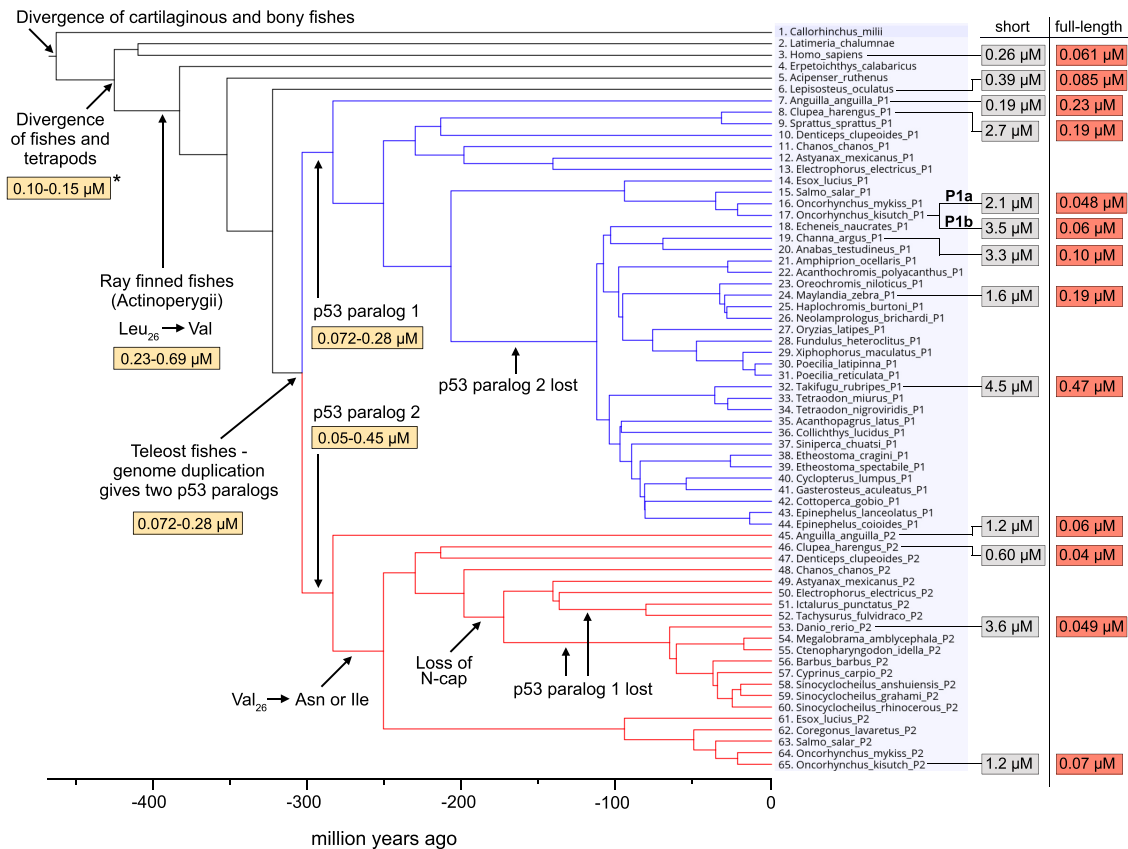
Divergence of cartilaginous and bony fishes

Divergence of fishes and tetrapods

0.10-0.15 μM *

Ray finned fishes (Actinoperygii)

Leu$_{26}$ → Val

0.23-0.69 μM

Teleost fishes - genome duplication gives two p53 paralogs

0.072-0.28 μM

p53 paralog 1

0.072-0.28 μM

p53 paralog 2

0.05-0.45 μM

p53 paralog 2 lost

Val$_{26}$ → Asn or Ile

Loss of N-cap

p53 paralog 1 lost

short | full-length

1. Callorhinchus_milii
2. Latimeria_chalumnae
3. Homo_sapiens
4. Erpetoichthys_calabaricus
5. Acipenser_ruthenus
6. Lepisosteus_oculatus
7. Anguilla_anguilla_P1
8. Clupea_harengus_P1
9. Sprattus_sprattus_P1
10. Denticeps_clupeoides_P1
11. Chanos_chanos_P1
12. Astyanax_mexicanus_P1
13. Electrophorus_electricus_P1
14. Esox_lucius_P1
15. Salmo_salar_P1
16. Oncorhynchus_mykiss_P1
17. Oncorhynchus_kisutch_P1
18. Echeneis_naucrates_P1
19. Channa_argus_P1
20. Anabas_testudineus_P1
21. Amphiprion_ocellaris_P1
22. Acanthochromis_polyacanthus_P1
23. Oreochromis_niloticus_P1
24. Maylandia_zebra_P1
25. Haplochromis_burtoni_P1
26. Neolamprologus_brichardi_P1
27. Oryzias_latipes_P1
28. Fundulus_heteroclitus_P1
29. Xiphophorus_maculatus_P1
30. Poecilia_latipinna_P1
31. Poecilia_reticulata_P1
32. Takifugu_rubripes_P1
33. Tetraodon_miurus_P1
34. Tetraodon_nigroviridis_P1
35. Acanthopagrus_latus_P1
36. Collichthys_lucidus_P1
37. Siniperca_chuatsi_P1
38. Etheostoma_cragini_P1
39. Etheostoma_spectabile_P1
40. Cyclopterus_lumpus_P1
41. Gasterosteus_aculeatus_P1
42. Cottoperca_gobio_P1
43. Epinephelus_lanceolatus_P1
44. Epinephelus_coioides_P1
45. Anguilla_anguilla_P2
46. Clupea_harengus_P2
47. Denticeps_clupeoides_P2
48. Chanos_chanos_P2
49. Astyanax_mexicanus_P2
50. Electrophorus_electricus_P2
51. Ictalurus_punctatus_P2
52. Tachysurus_fulvidraco_P2
53. Danio_rerio_P2
54. Megalobrama_amblycephala_P2
55. Ctenopharyngodon_idella_P2
56. Barbus_barbus_P2
57. Cyprinus_carpio_P2
58. Sinocyclocheilus_anshuiensis_P2
59. Sinocyclocheilus_grahami_P2
60. Sinocyclocheilus_rhinocerous_P2
61. Esox_lucius_P2
62. Coregonus_lavaretus_P2
63. Salmo_salar_P2
64. Oncorhynchus_mykiss_P2
65. Oncorhynchus_kisutch_P2

0.26 μM | 0.061 μM
0.39 μM | 0.085 μM
0.19 μM | 0.23 μM
2.7 μM | 0.19 μM
P1a 2.1 μM | 0.048 μM
P1b 3.5 μM | 0.06 μM
3.3 μM | 0.10 μM
1.6 μM | 0.19 μM
4.5 μM | 0.47 μM
1.2 μM | 0.06 μM
0.60 μM | 0.04 μM
3.6 μM | 0.049 μM
1.2 μM | 0.07 μM

-400 -300 -200 -100 0

million years ago